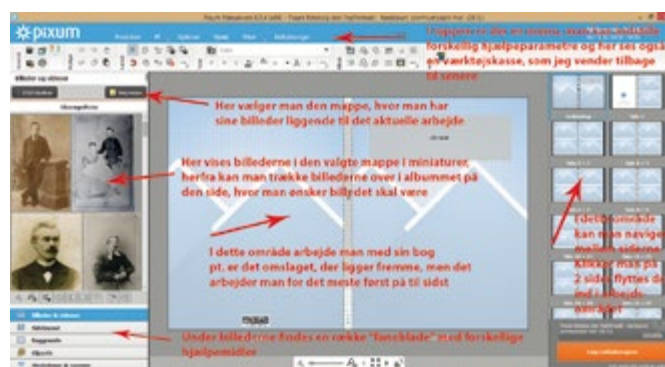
pixum

Foroven er der en menu, hvor man kan indstille forskellig hjælpeparametre og her ses også en værktøjskasse, som jeg vender tilbage til senere

Billeder og ikoner

Her vælger man den mappe, hvor man har sine billeder liggende til det aktuelle arbejde

Her vises billederne i den valgte mappe i miniaturer, herfra kan man trække billederne over i albummet på den side, hvor man ønsker billedet skal være

I dette område arbejde man med sin bog pt. er det omslaget, der ligger fremme, men det arbejder man for det meste først på til sidst

I dette område kan man navigere mellem siderne klikker man på 2 sider flyttes de ind i arbejdsområdet

Under billederne findes en række "faneblade" med forskellige hjælpemidler

Billeder & ikoner
Baggrunde
Clipart
Læg i indkøbskurven